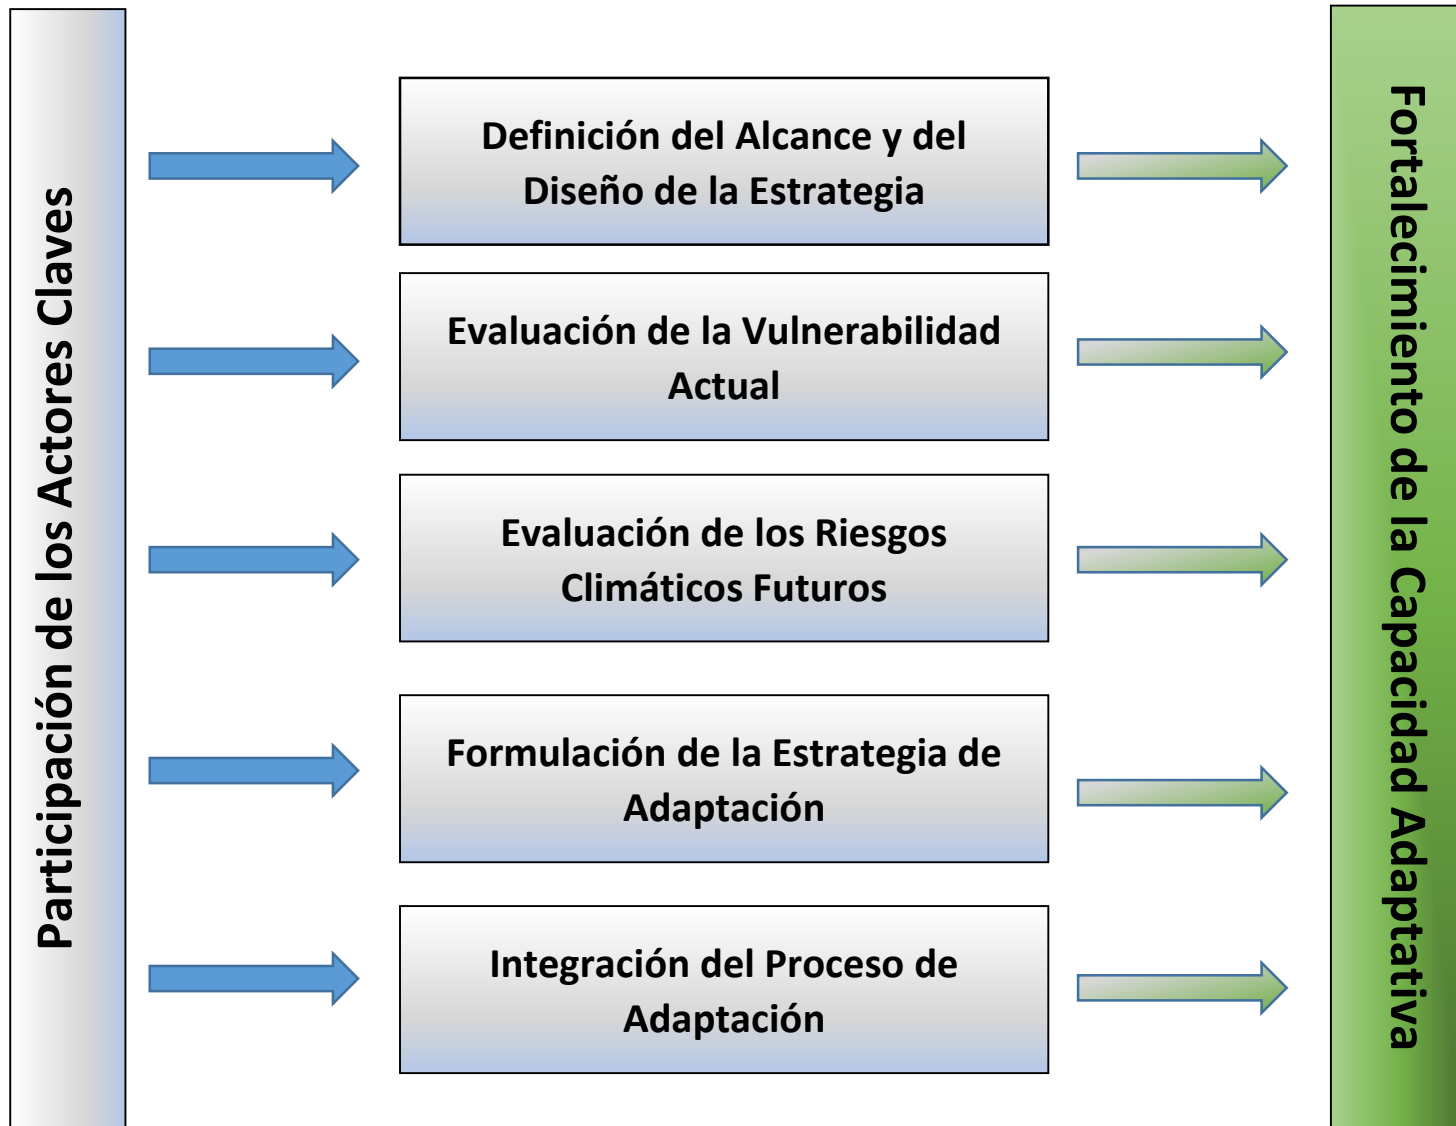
Participación de los Actores Claves

Definición del Alcance y del Diseño de la Estrategia

Evaluación de la Vulnerabilidad Actual

Evaluación de los Riesgos Climáticos Futuros

Formulación de la Estrategia de Adaptación

Integración del Proceso de Adaptación

Fortalecimiento de la Capacidad Adaptativa